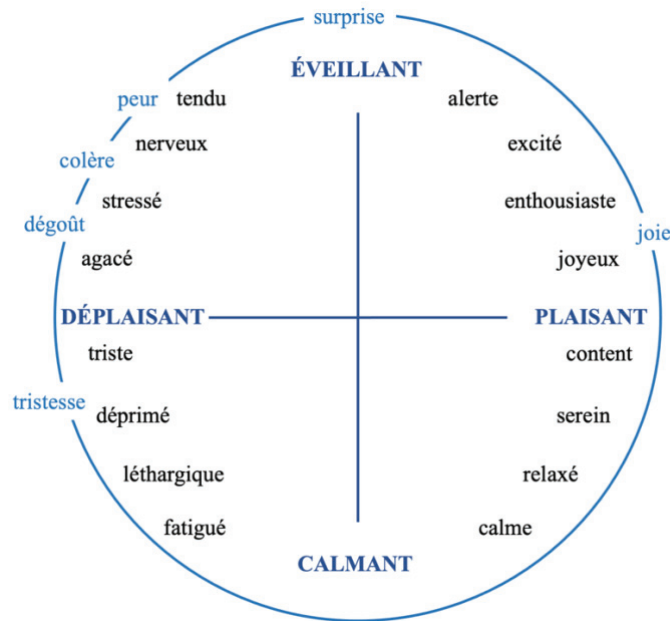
surprise

ÉVEILLANT

peur
tendu
alerte

nerveux
excité

colère

stressé
enthousiaste

dégoût
joie

agacé
joyeux

DÉPLAISANT
PLAISANT

triste
content

tristesse
déprimé
serein

léthargique
relaxé

fatigué
calme

CALMANT